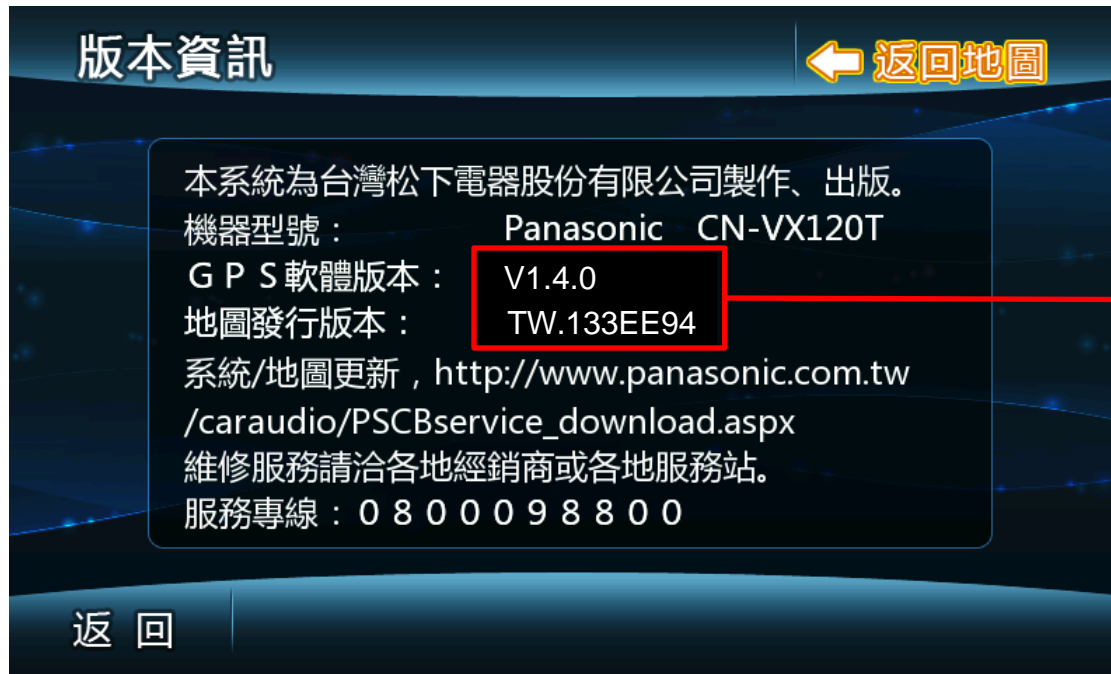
版本資訊

返回地圖

本系統為台灣松下電器股份有限公司製作、出版。
機器型號： Panasonic CN-VX120T
ＧＰＳ軟體版本： V1.4.0
地圖發行版本： TW.133EE94
系統/地圖更新，http://www.panasonic.com.tw/caraudio/PSCBservice_download.aspx
維修服務請洽各地經銷商或各地服務站。
服務專線：０８００９８８００

返 回